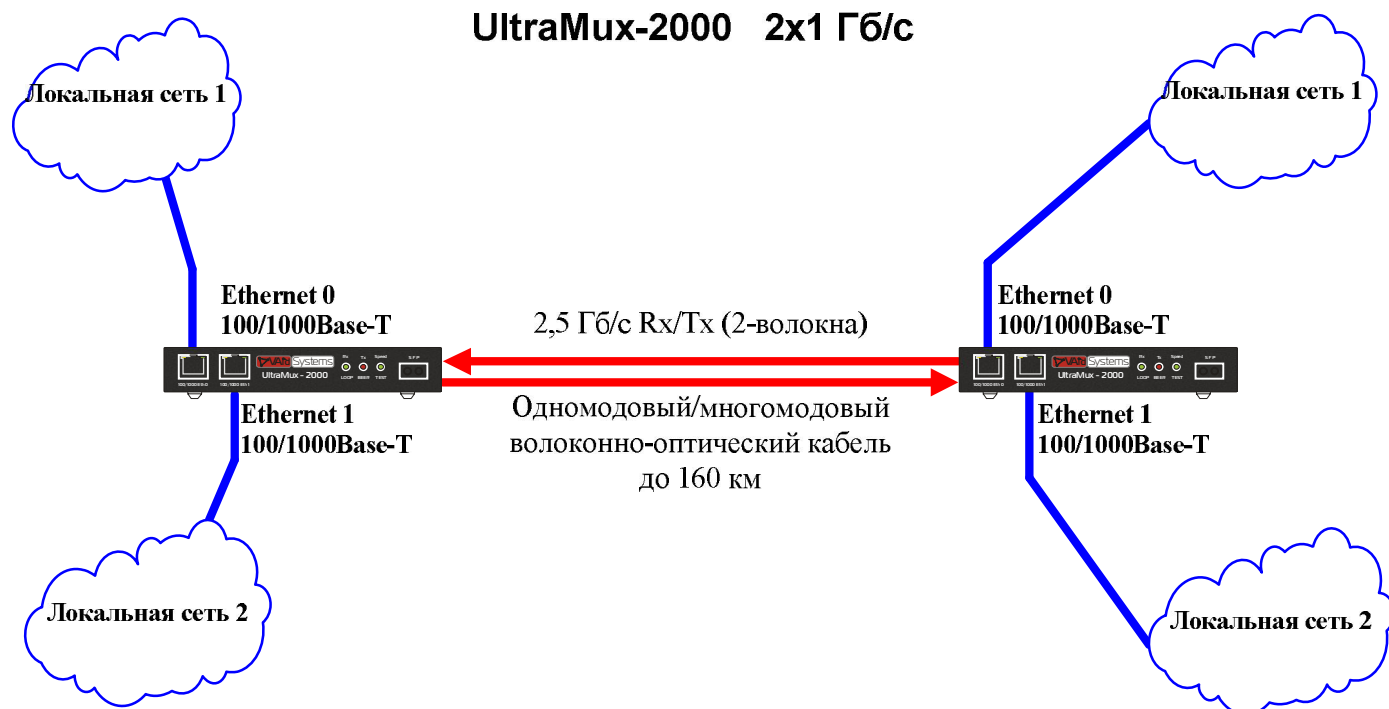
UltraMux-2000 2x1 Гб/с

Локальная сеть 1

Локальная сеть 1

Ethernet 0
100/1000Base-T

2,5 Гб/с Rx/Tx (2-волокна)

Ethernet 0
100/1000Base-T

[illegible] Systems
UltraMux - 2000

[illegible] Systems
UltraMux - 2000

Ethernet 1
100/1000Base-T

Одномодовый/многомодовый волоконно-оптический кабель до 160 км

Ethernet 1
100/1000Base-T

Локальная сеть 2

Локальная сеть 2